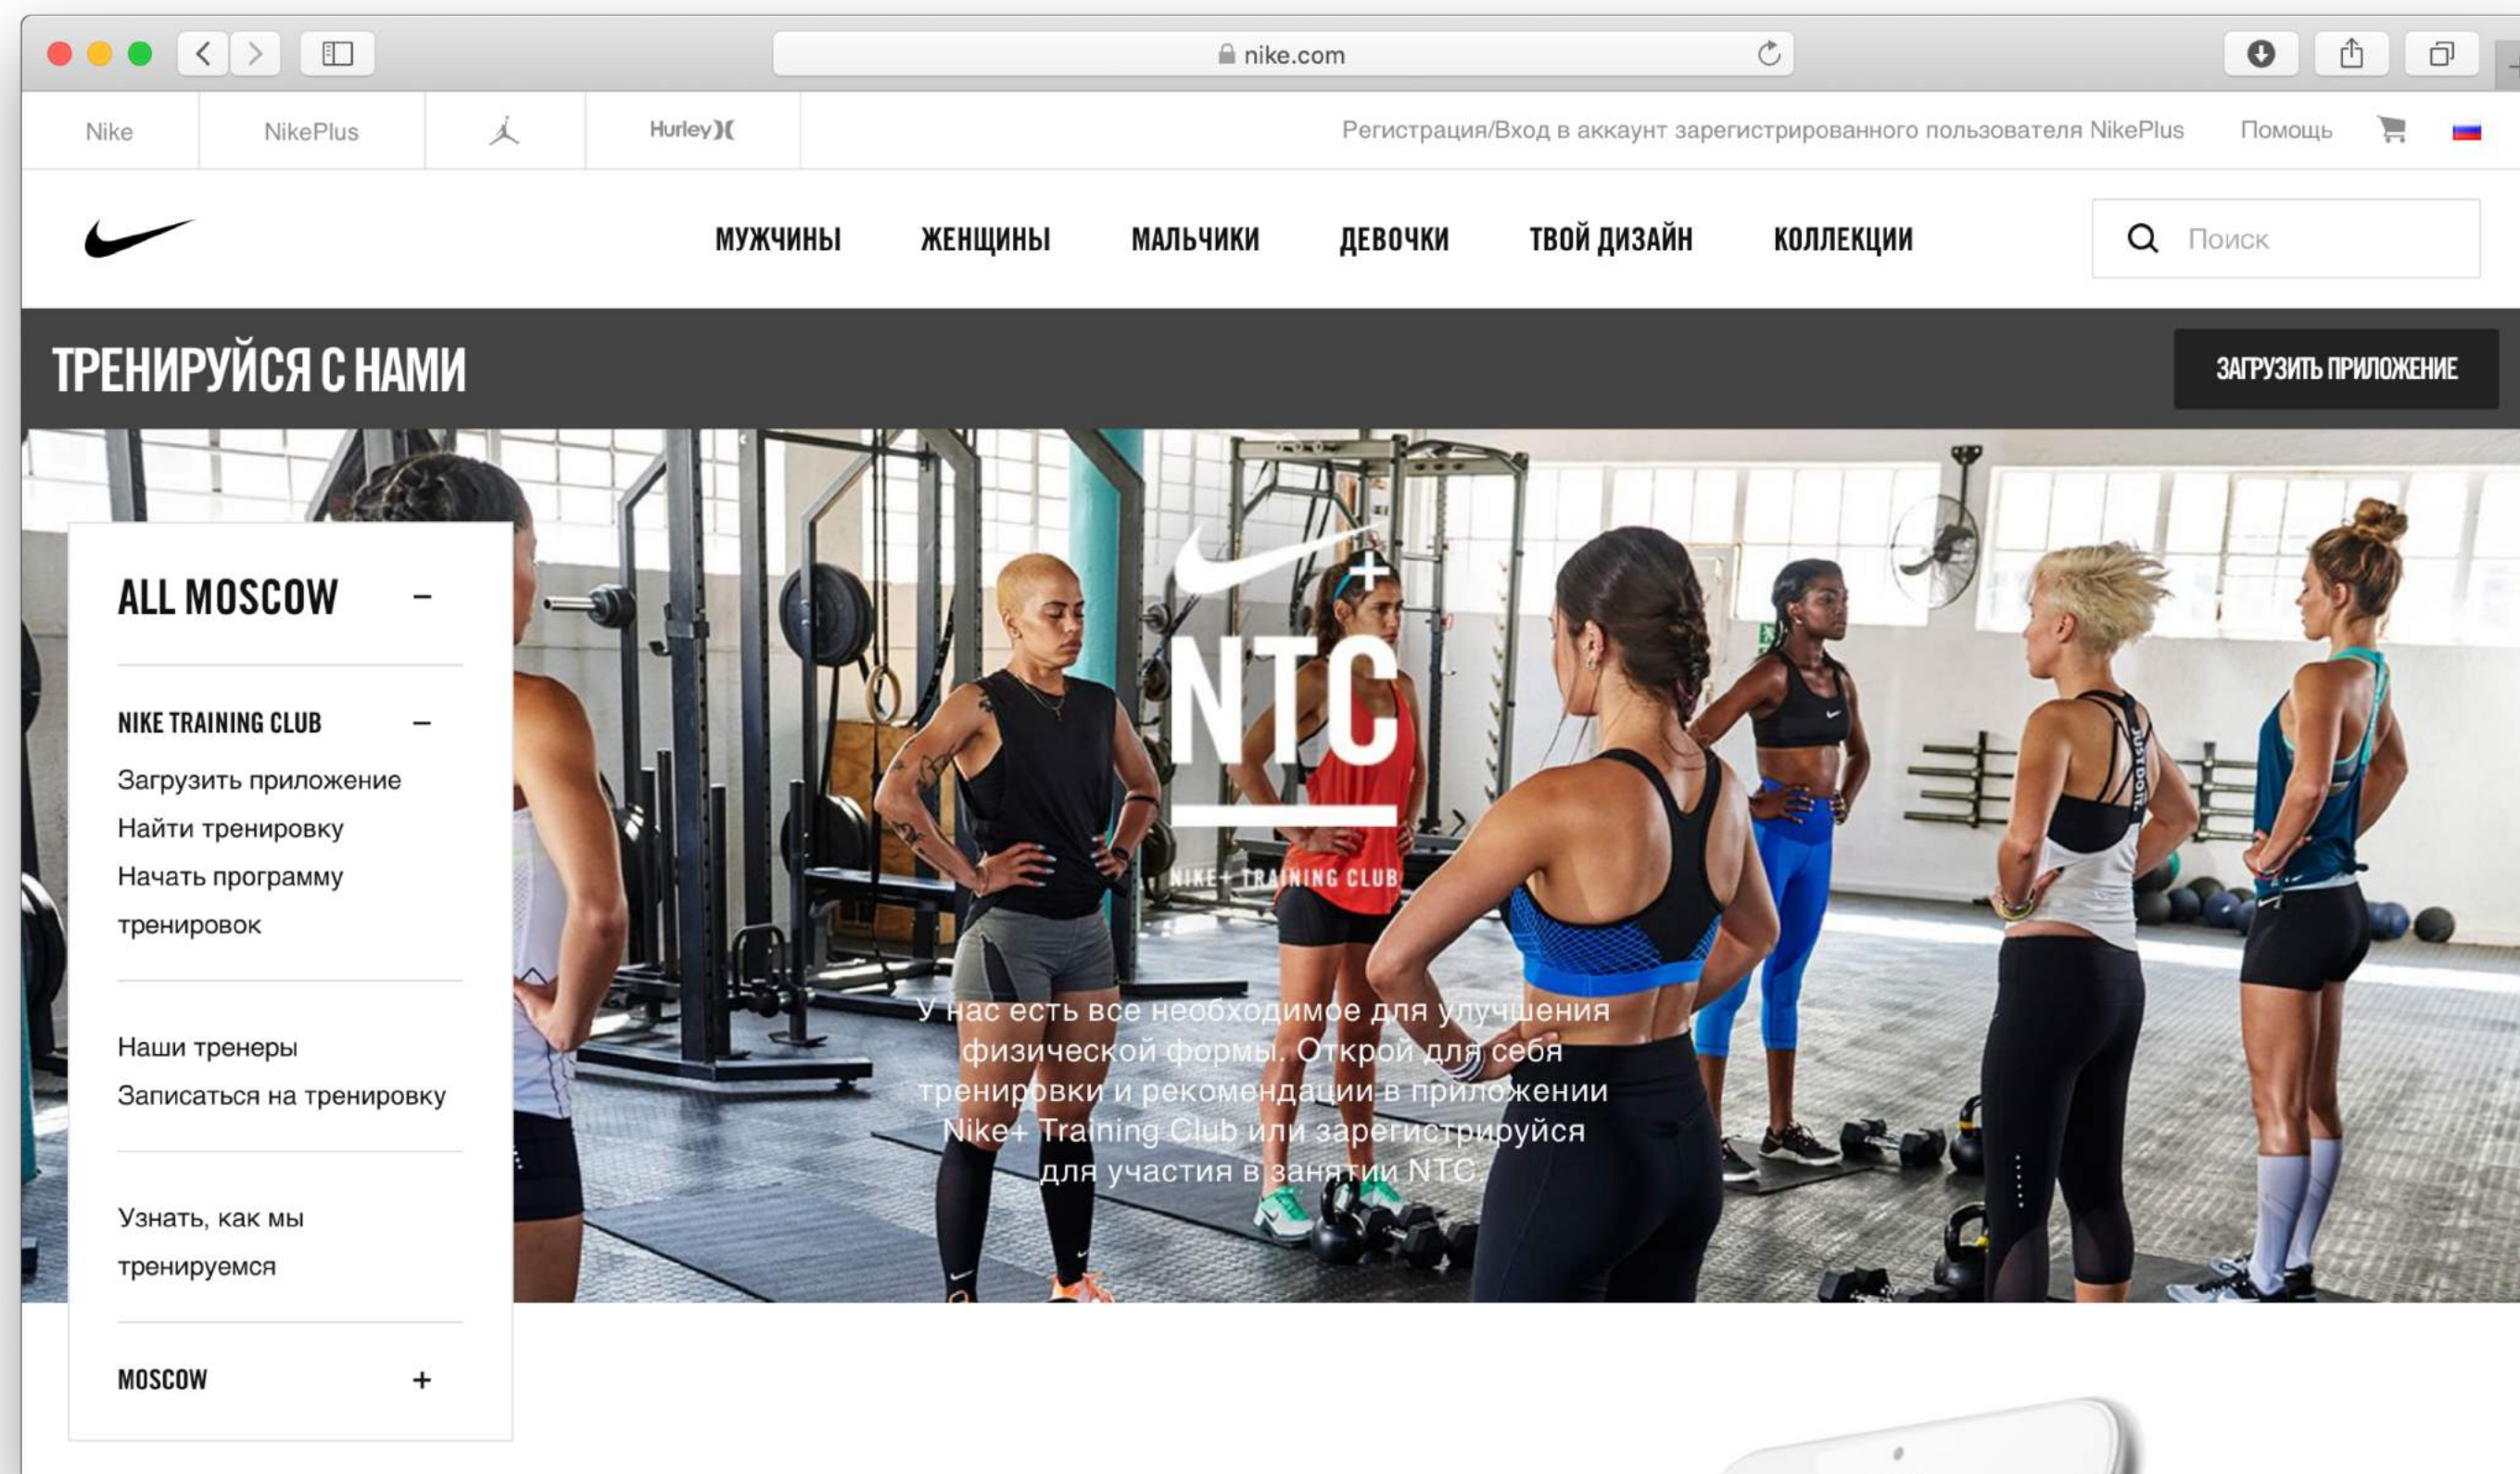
nike.com

Nike | NikePlus | Hurley

Регистрация/Вход в аккаунт зарегистрированного пользователя NikePlus | Помощь

МУЖЧИНЫ | ЖЕНЩИНЫ | МАЛЬЧИКИ | ДЕВОЧКИ | ТВОЙ ДИЗАЙН | КОЛЛЕКЦИИ

Поиск

ТРЕНИРУЙСЯ С НАМИ

ЗАГРУЗИТЬ ПРИЛОЖЕНИЕ

ALL MOSCOW –

NIKE TRAINING CLUB –

Загрузить приложение
Найти тренировку
Начать программу тренировок

Наши тренеры
Записаться на тренировку

Узнать, как мы тренируемся

MOSCOW +

NTC

NIKE+ TRAINING CLUB

У нас есть все необходимое для улучшения физической формы. Открой для себя тренировки и рекомендации в приложении Nike+ Training Club или зарегистрируйся для участия в занятии NTC.